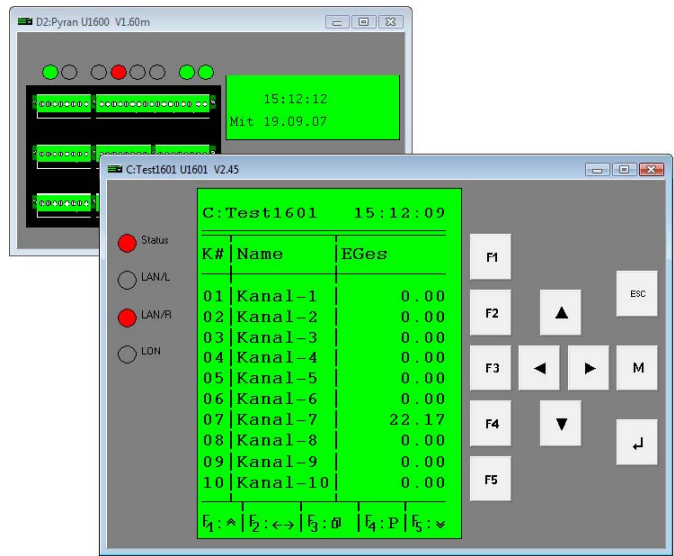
D2:Pyran U1600 V1.60m

15:12:12
Mit 19.09.07

C:Test1601 U1601 V2.45

Status
LAN/L
LAN/R
LON

C:Test1601 15:12:09

| K# | Name | EGes |
|---|---|---|
| 01 | Kanal-1 | 0.00 |
| 02 | Kanal-2 | 0.00 |
| 03 | Kanal-3 | 0.00 |
| 04 | Kanal-4 | 0.00 |
| 05 | Kanal-5 | 0.00 |
| 06 | Kanal-6 | 0.00 |
| 07 | Kanal-7 | 22.17 |
| 08 | Kanal-8 | 0.00 |
| 09 | Kanal-9 | 0.00 |
| 10 | Kanal-10 | 0.00 |

$F_1$:⌃ | $F_2$:↔ | $F_3$:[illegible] | $F_4$:P | $F_5$:⌄

F1
F2
F3
F4
F5
ESC
▲
◄
►
▼
M
↵